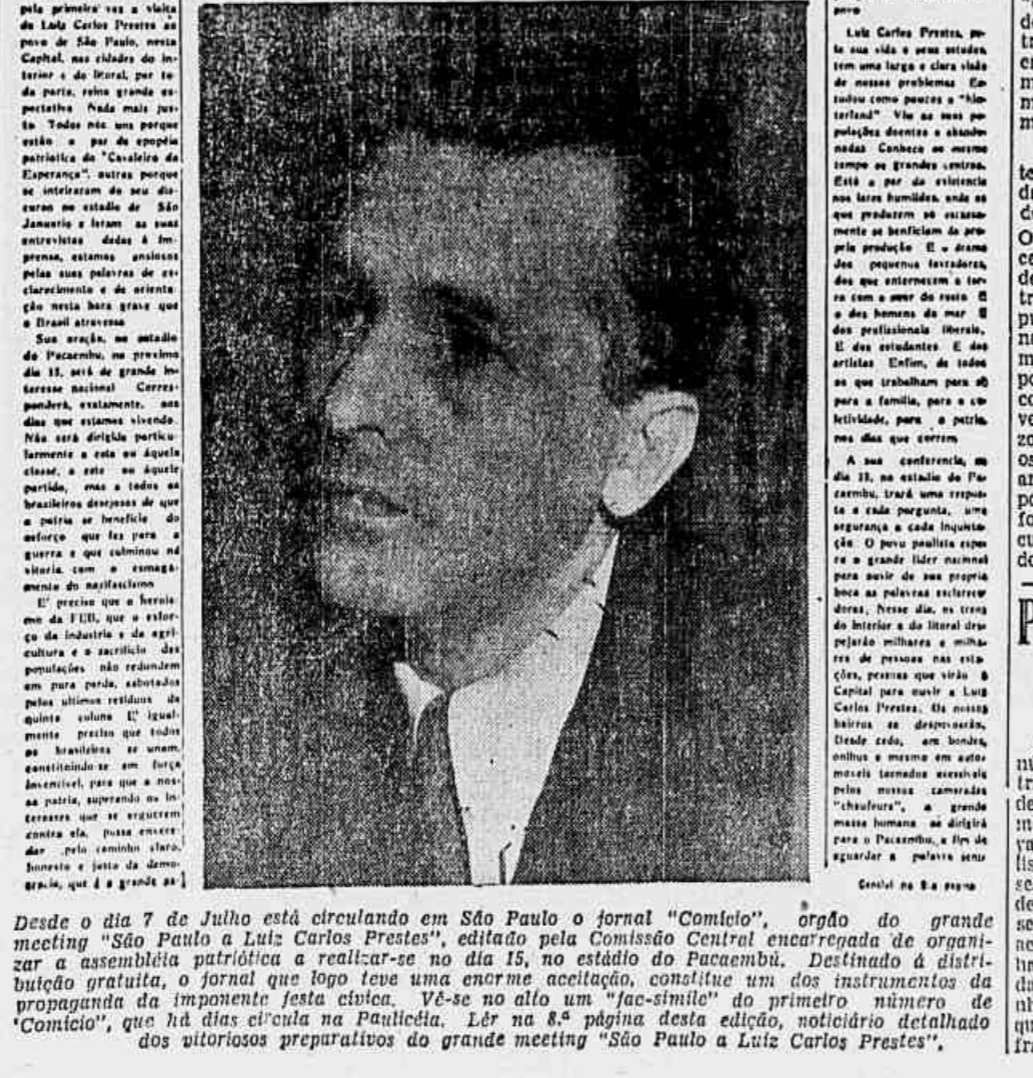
pela primeira vez a visita de Luiz Carlos Prestes ao povo de São Paulo, nesta Capital, nas cidades do interior e do litoral, por toda parte, reina grande expectativa. Nada mais justo. Todos nós uns porque estão a par da epopéia patriótica do "Cavaleiro da Esperança", outros porque se inteiraram de seu discurso no estádio de São Januario e leram as suas entrevistas dadas á imprensa, estamos ansiosos pelas suas palavras de esclarecimento e de orientação nesta hora grave que o Brasil atravessa.

Sua oração, no estadio do Pacaembu, no proximo dia 15, será de grande interesse nacional. Corresponderá, exatamente, aos dias que estamos vivendo. Não será dirigida particularmente a este ou áquela classe, a este ou áquele partido, mas a todos os brasileiros desejosos de que a patria se beneficie do esforço que fez para a guerra e que culminou na vitoria com o esmagamento do nazifascismo.

E' preciso que o heroismo da FEB, que o esforço da industria e da agricultura e o sacrificio das populações não redundem em pura perda, sabotados pelos ultimos residuos da quinta coluna. E' igualmente preciso que todos os brasileiros se unam, constituindo-se em força invencivel, para que a nossa patria, superando os interesses que se erguerem contra ela, possa enveredar pelo caminho claro, honesto e justo da democracia, que é a grande as-

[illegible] povo

Luiz Carlos Prestes, pela sua vida e pelos estudos, tem uma larga e clara visão de nossos problemas. Estudou como poucos o "hinterland". Viu as suas populações doentes e abandonadas. Conhece ao mesmo tempo os grandes centros. Está a par da existencia nos lares humildes, onde os que produzem só escassamente se beneficiam da propria produção. E o drama dos pequenos lavradores, dos que enternecem a terra com o suor do rosto. E o dos homens do mar. E dos profissionais liberais. E dos estudantes. E dos artistas. Enfim, de todos os que trabalham para si, para a familia, para a coletividade, para a patria, nos dias que correm.

A sua conferencia, no dia 15, no estadio do Pacaembu, trará uma resposta a cada pergunta, uma segurança a cada inquietação. O povo paulista espera o grande lider nacional para ouvir de sua propria boca as palavras esclarecedoras. Nesse dia, os trens do interior e do litoral despejarão milhares e milhares de pessoas nas estações, pessoas que virão á Capital para ouvir a Luiz Carlos Prestes. Os nossos bairros se despovoarão. Desde cedo, em bondes, onibus e mesmo em automoveis tornados acessiveis pelos nossos camaradas "chauffeurs", a grande massa humana se dirigirá para o Pacaembu, a fim de aguardar a palavra sens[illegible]

Conclui na 8.a pagina

Desde o dia 7 de Julho está circulando em São Paulo o jornal "Comicio", orgão do grande meeting "São Paulo a Luiz Carlos Prestes", editado pela Comissão Central encarregada de organizar a assembléia patriótica a realizar-se no dia 15, no estádio do Pacaembú. Destinado á distribuição gratuita, o jornal que logo teve uma enorme aceitação, constitue um dos instrumentos da propaganda da imponente festa civica. Vê-se no alto um "fac-simile" do primeiro número de "Comicio", que há dias circula na Paulicéia. Lêr na 8.ª página desta edição, noticiário detalhado dos vitoriosos preparativos do grande meeting "São Paulo a Luiz Carlos Prestes".